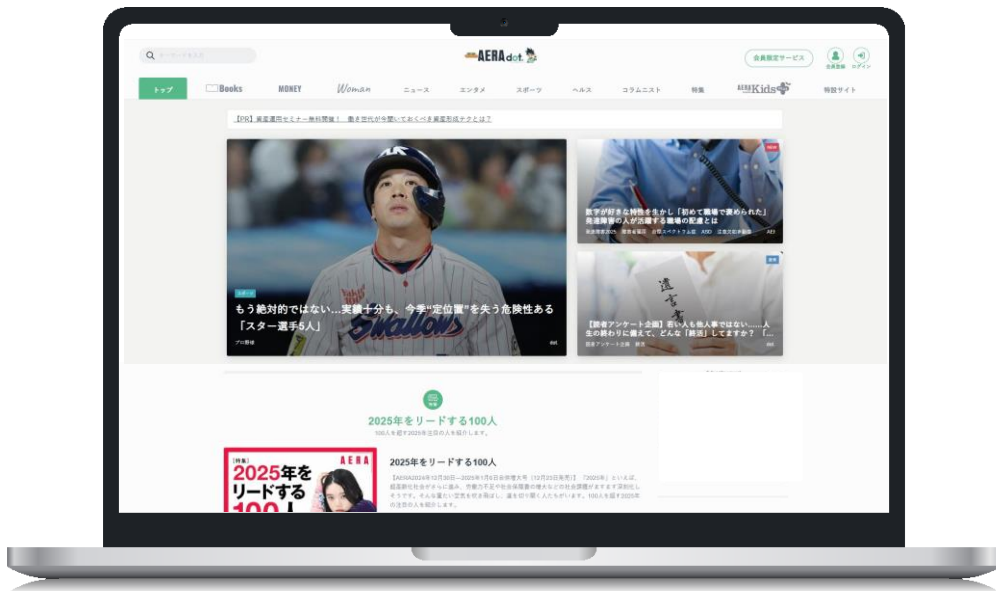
AERA dot.

会員限定サービス

会員登録 ログイン

トップ Books MONEY Woman ニュース エンタメ スポーツ ヘルス コラムニスト 特集 Kids 特設サイト

【PR】資産運用セミナー無料開催！ 働き世代が今聞いておくべき資産形成テクとは？

スポーツ

もう絶対的ではない…実績十分も、今季"定位置"を失う危険性ある「スター選手5人」

プロ野球 dot.

数字が好きな特性を生かし「初めて職場で褒められた」発達障害の人が活躍する職場の配慮とは

遺言書

【読者アンケート企画】若い人も他人事ではない……人生の終わりに備えて、どんな「終活」してますか？「…

2025年をリードする100人

100人を超す2025年注目の人を紹介します。

2025年をリードする100人

[特集] AERA 2025年をリードする100人

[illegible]